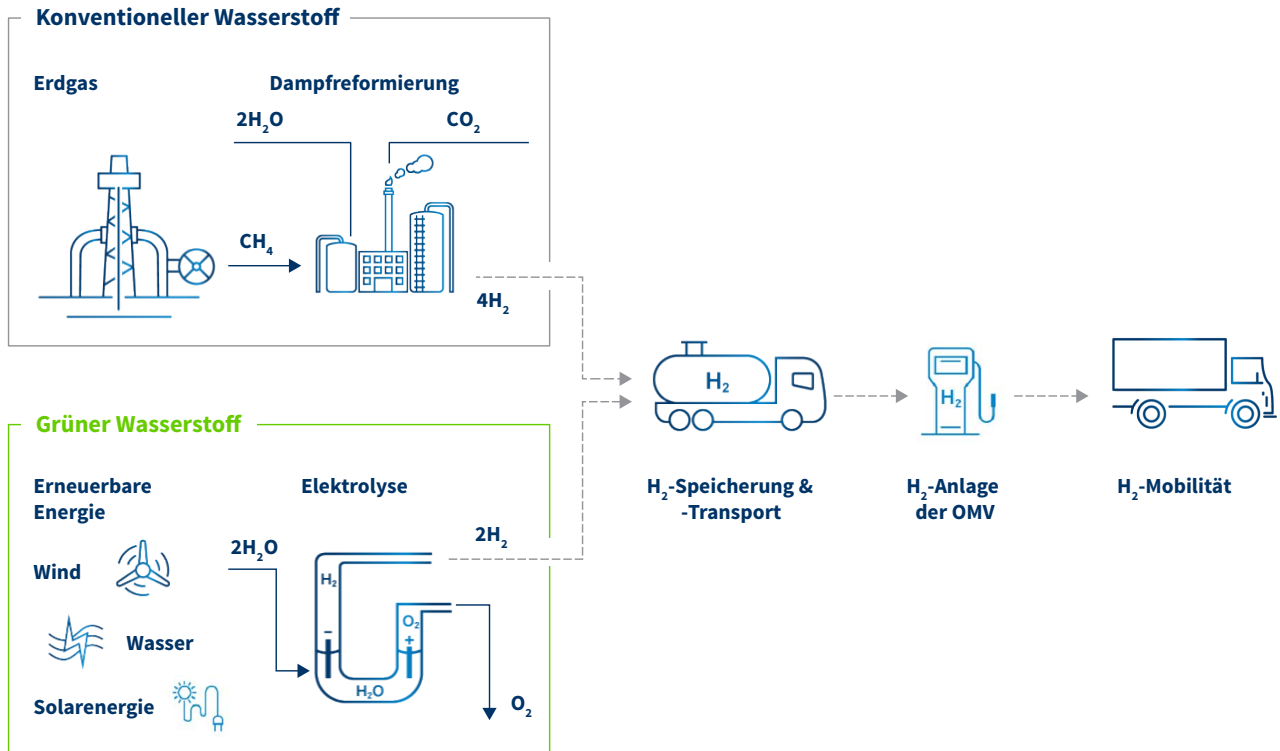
Konventioneller Wasserstoff

Erdgas

Dampfreformierung

$2H_2O$

$CO_2$

$CH_4$

$4H_2$

Grüner Wasserstoff

Erneuerbare Energie

Elektrolyse

Wind

Wasser

Solarenergie

$2H_2O$

$2H_2$

$H_2$

$O_2$

–

+

$H_2O$

$O_2$

$H_2$

$H_2$

$H_2$-Speicherung & -Transport

$H_2$-Anlage der OMV

$H_2$-Mobilität